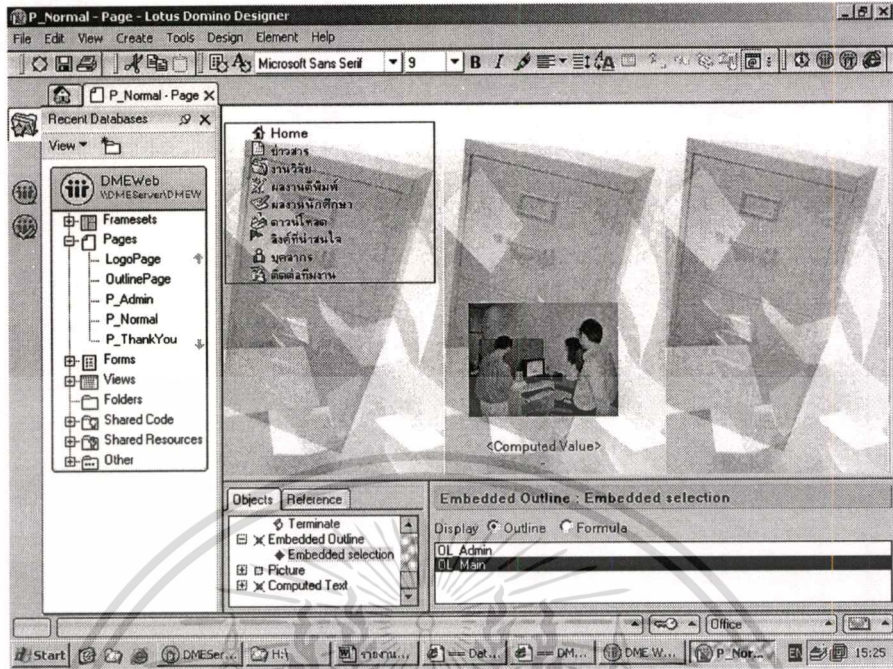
P_Normal - Page - Lotus Domino Designer

File Edit View Create Tools Design Element Help

Microsoft Sans Serif 9 B I

P_Normal - Page

Recent Databases

View

DMEWeb
\\DMEServer\DMEW

Framesets
Pages
LogoPage
OutlinePage
P_Admin
P_Normal
P_ThankYou
Forms
Views
Folders
Shared Code
Shared Resources
Other

Home
ข่าวสาร
งานวิจัย
ผลงานตีพิมพ์
ผลงานนักศึกษา
ดาวน์โหลด
ลิงค์ที่น่าสนใจ
บุคลากร
ติดต่อกับเรา

<Computed Value>

Objects Reference

Terminate
Embedded Outline
Embedded selection
Picture
Computed Text

Embedded Outline : Embedded selection

Display Outline Formula

OL Admin
OL Main

Office

Start DMESer... H:\ รายงาน... Dat... DM... DME.W... P_Nor... 15:25